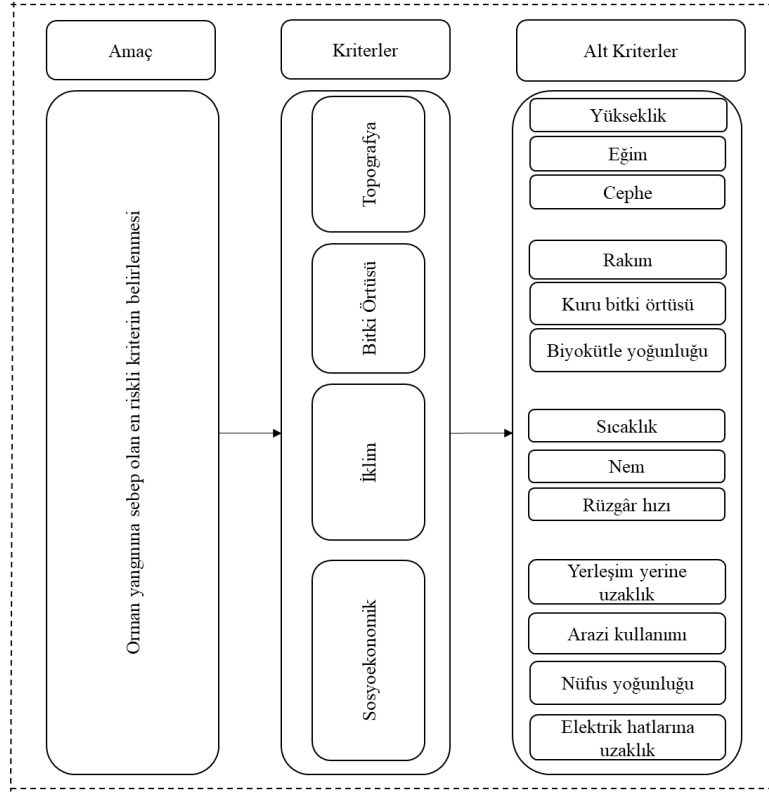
Amaç

Kriterler

Alt Kriterler

Orman yangınına sebep olan en riskli kriterin belirlenmesi

Topografya

Bitki Örtüsü

İklim

Sosyoekonomik

Yükseklik

Eğim

Cephe

Rakım

Kuru bitki örtüsü

Biyokütle yoğunluğu

Sıcaklık

Nem

Rüzgâr hızı

Yerleşim yerine uzaklık

Arazi kullanımı

Nüfus yoğunluğu

Elektrik hatlarına uzaklık